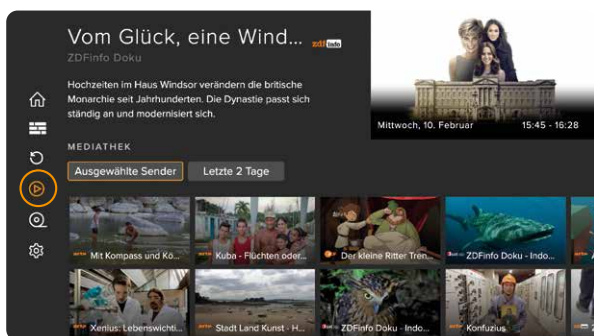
Vom Glück, eine Wind...

zdf info

ZDFinfo Doku

Hochzeiten im Haus Windsor verändern die britische Monarchie seit Jahrhunderten. Die Dynastie passt sich ständig an und modernisiert sich.

Mittwoch, 10. Februar

15:45 - 16:28

MEDIATHEK

Ausgewählte Sender

Letzte 2 Tage

arte Mit Kompass und Kö...

arte Kuba - Flüchten oder...

Der kleine Ritter Tren...

ZDFinfo Doku - Indo...

arte Xenius: Lebenswichti...

arte Stadt Land Kunst - H...

ZDFinfo Doku - Indo...

arte Konfuzius